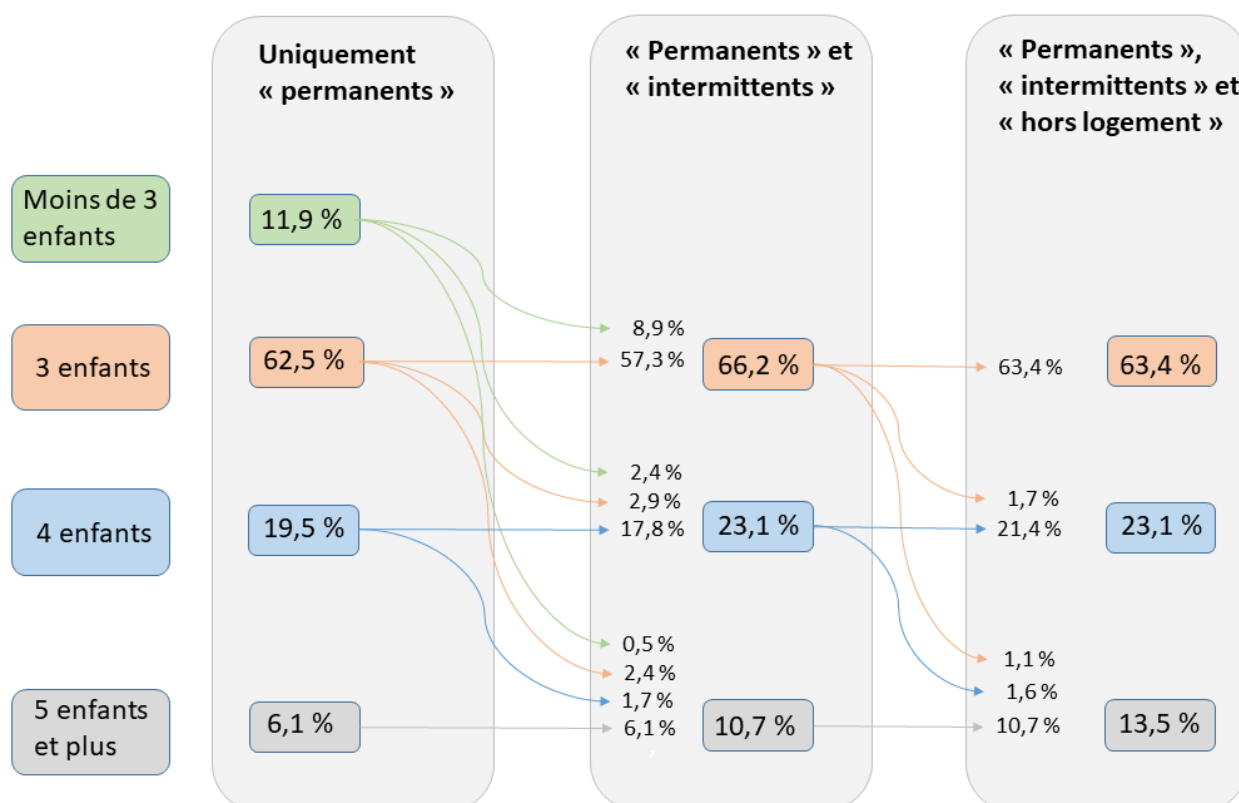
Uniquement « permanents »

« Permanents » et « intermittents »

« Permanents », « intermittents » et « hors logement »

Moins de 3 enfants

3 enfants

4 enfants

5 enfants et plus

11,9 %

62,5 %

19,5 %

6,1 %

8,9 %
57,3 %

66,2 %

2,4 %
2,9 %
17,8 %

23,1 %

0,5 %
2,4 %
1,7 %
6,1 %

10,7 %

63,4 %

63,4 %

1,7 %
21,4 %

23,1 %

1,1 %
1,6 %
10,7 %

13,5 %